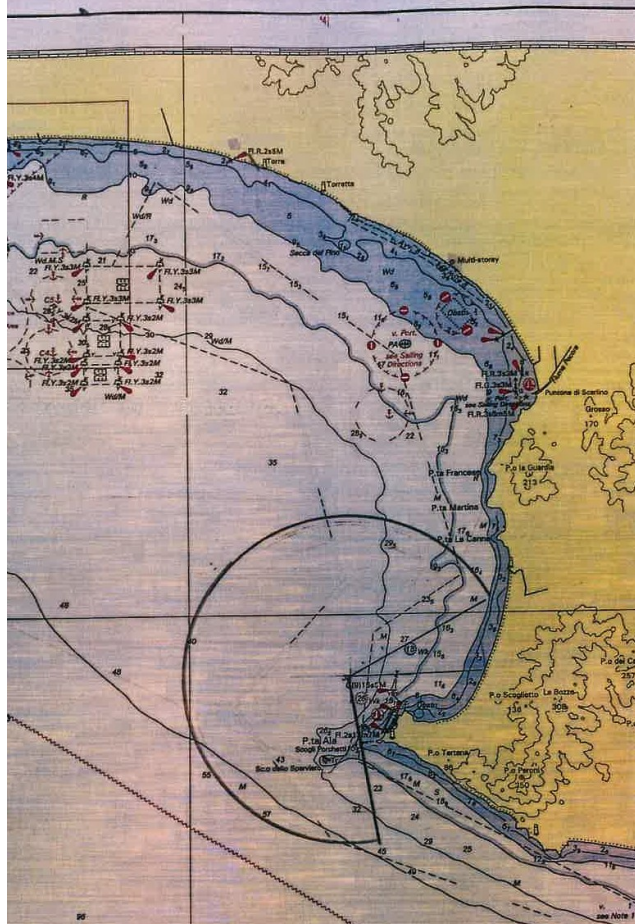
Fl.R.2s5M
Torre
Torretta
Fl.Y.3s4M
Wd
Wd/R
Secca del Pino
Multi-storey
Wd
Wd.M.S
Fl.Y.3s3M
Fl.Y.3s3M
Fl.Y.3s3M
Fl.Y.3s2M
Fl.Y.3s2M
Fl.Y.3s2M
Fl.Y.3s2M
Wd/M
Wd/M
PA
see Sailing Directions
Fl.R.3s4M
Fl.G.3s3M
Fl.R.3s3M
Punta di Scarlino
Grosso
170
P.ta Francese
P.o la Guardia
P.ta Martina
P.ta La Canna
M
29
32
35
48
48
40
55
57
45
40
96
22
P.ta Ala
Scogli Porchetti
Sco dello Sparviero
P.o Scoglietto
La Bozze
P.o Tertena
P.o Pernici
250
M
M
23
24
25
29
32
43